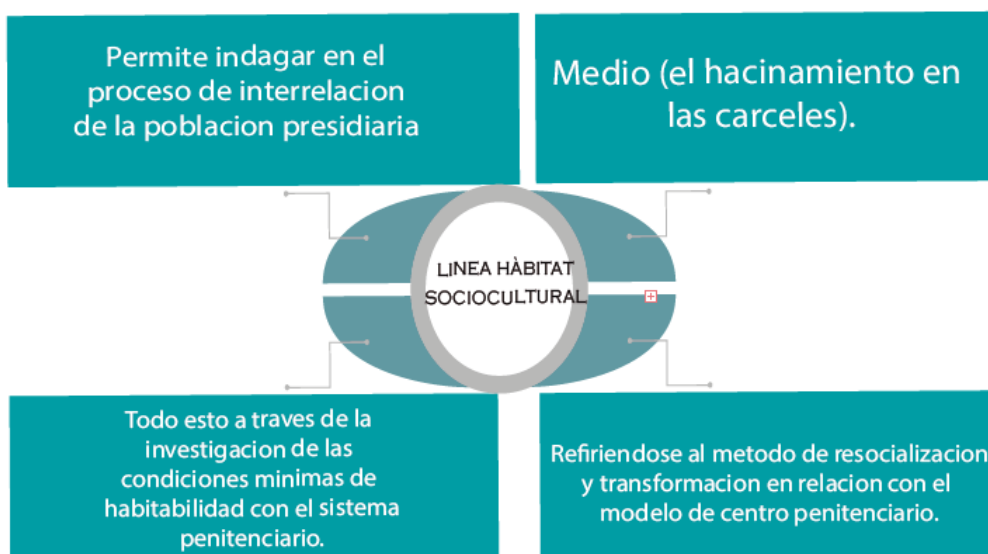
Permite indagar en el proceso de interrelacion de la poblacion presidiaria

Medio (el hacinamiento en las carceles).

LINEA HÀBITAT SOCIOCULTURAL

Todo esto a traves de la investigacion de las condiciones minimas de habitabilidad con el sistema penitenciario.

Refiriendose al metodo de resocializacion y transformacion en relacion con el modelo de centro penitenciario.